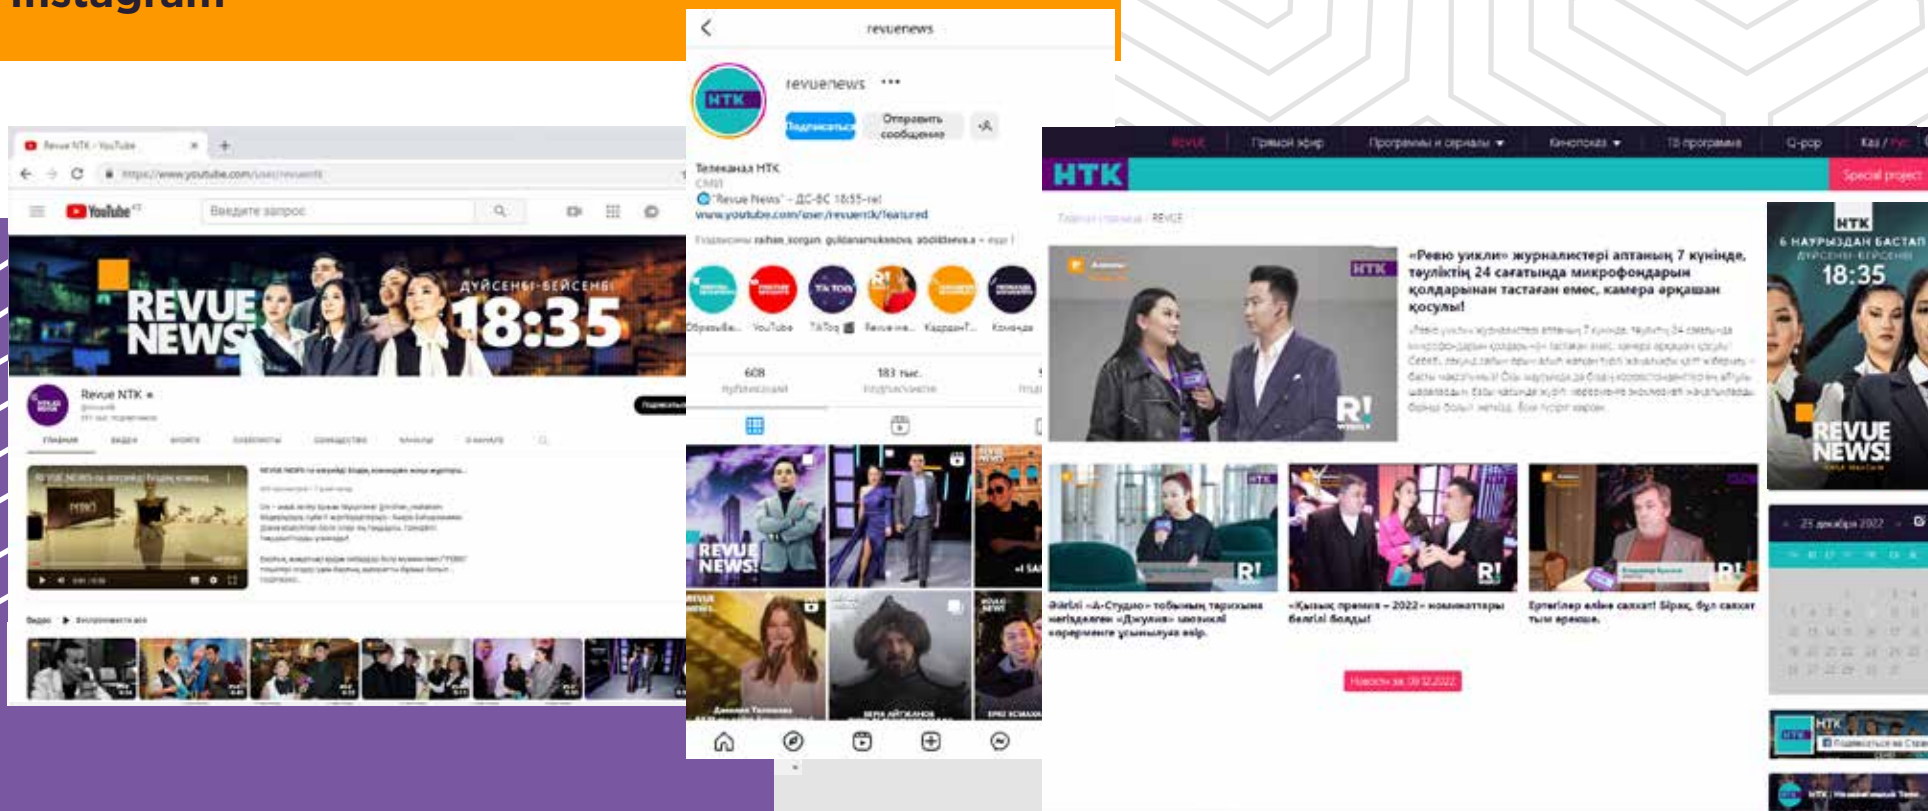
Instagram

Revue NTK - YouTube
https://www.youtube.com/user/revuentk
YouTube
Введите запрос
REVUE NEWS
ДҮЙСЕНБІ-БЕЙСЕНБІ
18:35
Revue NTK
ГЛАВНАЯ ВИДЕО SHORTS ПЛЕЙЛИСТЫ СООБЩЕСТВО КАНАЛЫ О КАНАЛЕ
Видео Воспроизвести все

revuenews
НТК
revuenews •••
Подписаться
Отправить сообщение
Телеканал НТК
СМИ
"Revue News" - ДС-БС 18:55-те!
www.youtube.com/user/revuentk/featured
Обратный... YouTube TikTok Revue ne... КадрамТ... Команда
608 публикаций
183 тыс. подписчиков
REVUE NEWS

НТК
Прямой эфир
Программы и сериалы
Кинопоказ
ТВ программа
Q-pop
Қаз / Рус
Special project
REVUE
«Ревю уикли» журналистері алтаның 7 күнінде, тәуліктің 24 сағатында микрофондарын қолдарынан тастаған емес, камера әрқашан қосулы!
Әйгілі «А-Студио» тобының тарихына негізделген «Джулия» мюзиклі қоғамыздың қабылдауы!
«Қызық премия – 2022» номинаттары белгілі болды!
Ерген... әлем... Бірақ, бұл...
Новости за 09.12.2022
НТК
6 НАУРЫЗДАН БАСТАП
ДҮЙСЕНБІ-БЕЙСЕНБІ
18:35
REVUE NEWS!
23 декабря 2022
НТК